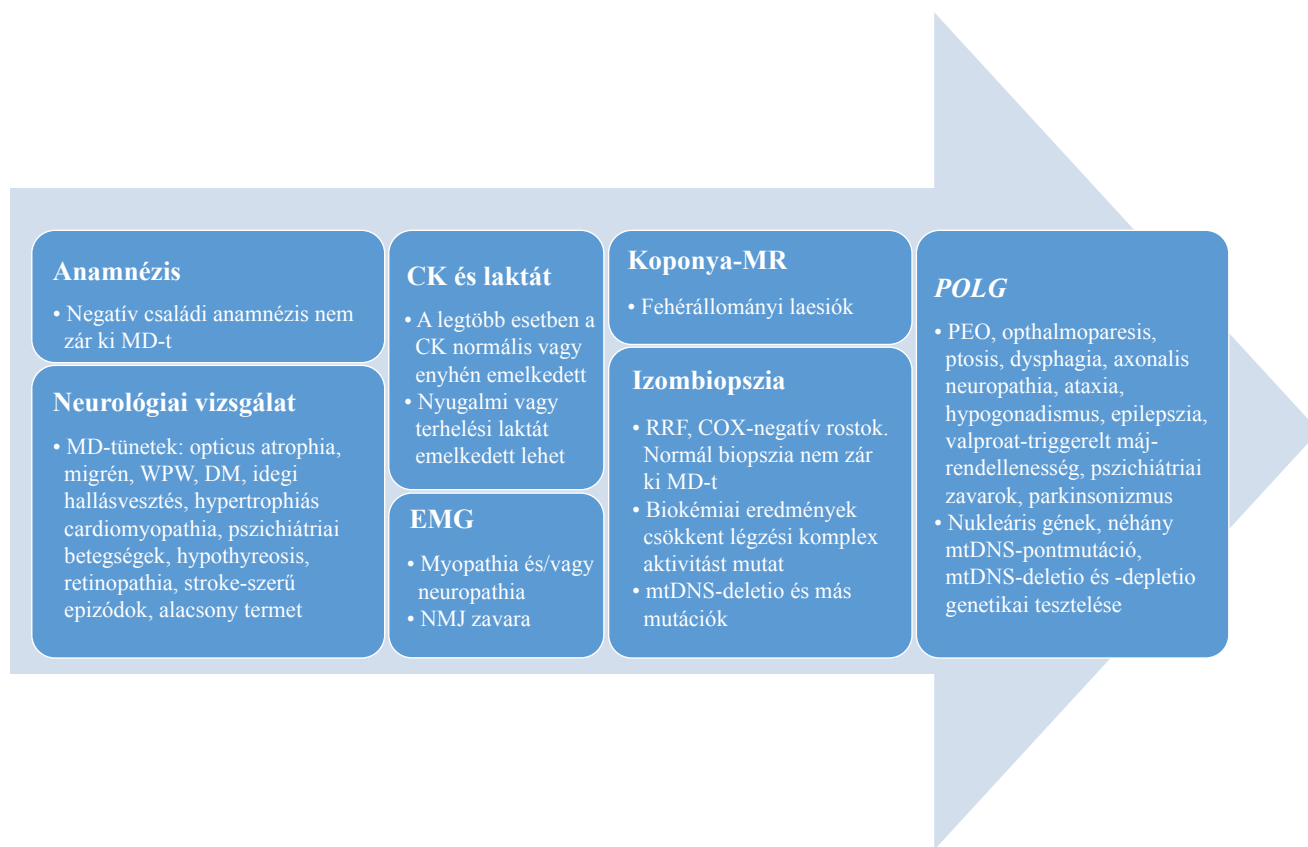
Anamnézis

• Negatív családi anamnézis nem zár ki MD-t

Neurológiai vizsgálat

• MD-tünetek: opticus atrophia, migrén, WPW, DM, idegi hallásvesztés, hypertrophiás cardiomyopathia, pszichiátriai betegségek, hypothyreosis, retinopathia, stroke-szerű epizódok, alacsony termet

CK és laktát

• A legtöbb esetben a CK normális vagy enyhén emelkedett
• Nyugalmi vagy terhelési laktát emelkedett lehet

EMG

• Myopathia és/vagy neuropathia
• NMJ zavara

Koponya-MR

• Fehérállományi laesiók

Izombiopszia

• RRF, COX-negatív rostok. Normál biopszia nem zár ki MD-t
• Biokémiai eredmények csökkent légzési komplex aktivitást mutat
• mtDNS-deletio és más mutációk

POLG

• PEO, opthalmoparesis, ptosis, dysphagia, axonalis neuropathia, ataxia, hypogonadismus, epilepszia, valproat-triggerelt májrendellenesség, pszichiátriai zavarok, parkinsonizmus
• Nukleáris gének, néhány mtDNS-pontmutáció, mtDNS-deletio és -depletio genetikai tesztelése